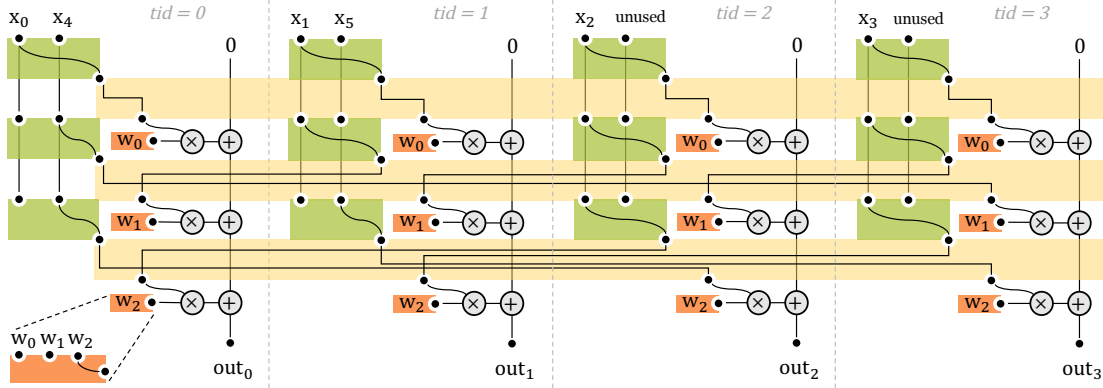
$x_0$ $x_4$ tid = 0 0
$w_0$ $\times$ $+$
$w_1$ $\times$ $+$
$w_2$ $\times$ $+$
$w_0$ $w_1$ $w_2$
$out_0$

$x_1$ $x_5$ tid = 1 0
$w_0$ $\times$ $+$
$w_1$ $\times$ $+$
$w_2$ $\times$ $+$
$out_1$

$x_2$ unused tid = 2 0
$w_0$ $\times$ $+$
$w_1$ $\times$ $+$
$w_2$ $\times$ $+$
$out_2$

$x_3$ unused tid = 3 0
$w_0$ $\times$ $+$
$w_1$ $\times$ $+$
$w_2$ $\times$ $+$
$out_3$